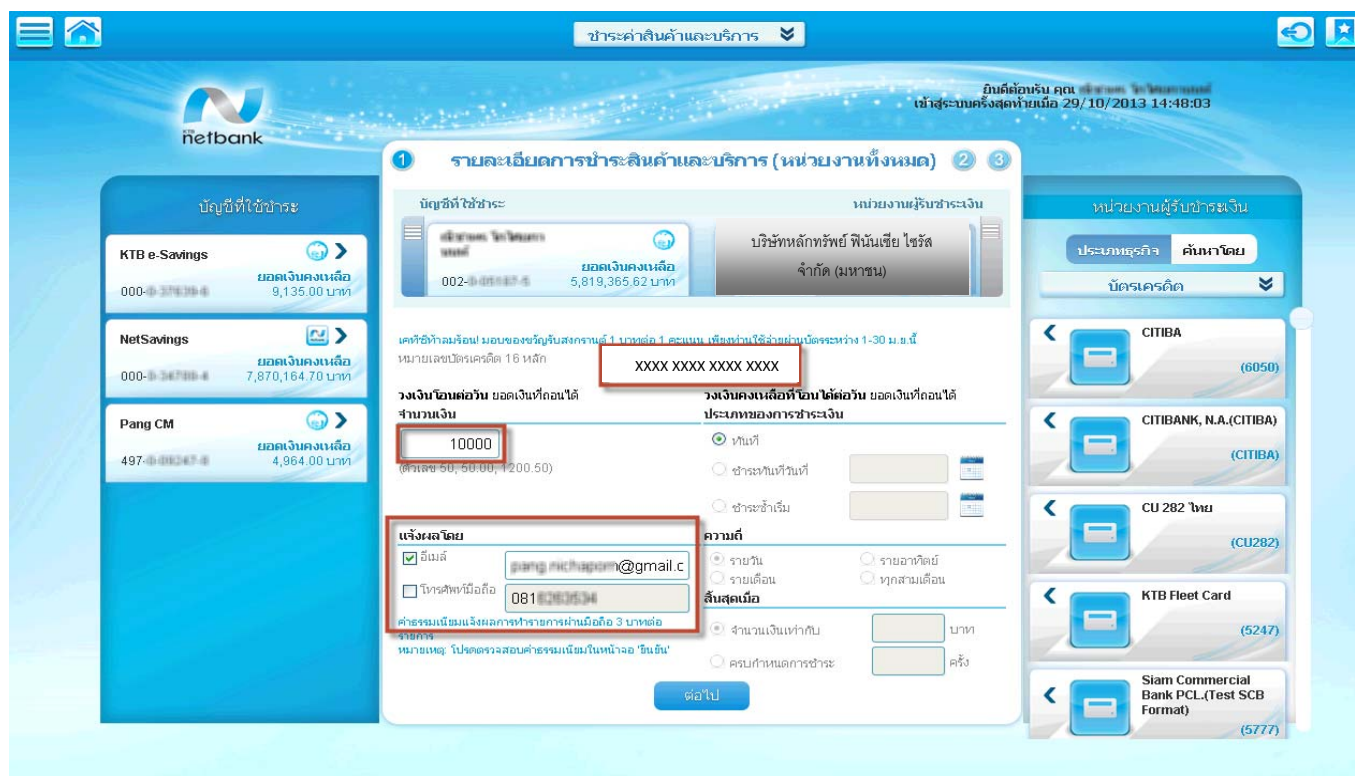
ชำระค่าสินค้าและบริการ

ยินดีต้อนรับ คุณ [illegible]
เข้าสู่ระบบครั้งสุดท้ายเมื่อ 29/10/2013 14:48:03

KTB netbank

1 รายละเอียดการชำระสินค้าและบริการ (หน่วยงานทั้งหมด) 2 3

บัญชีที่ใช้ชำระ

KTB e-Savings
ยอดเงินคงเหลือ
000-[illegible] 9,135.00 บาท

NetSavings
ยอดเงินคงเหลือ
000-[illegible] 7,870,164.70 บาท

Pang CM
ยอดเงินคงเหลือ
497-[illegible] 4,964.00 บาท

บัญชีที่ใช้ชำระ
หน่วยงานผู้รับชำระเงิน
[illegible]
ยอดเงินคงเหลือ
002-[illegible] 5,819,365.62 บาท
บริษัทหลักทรัพย์ ฟินันเซีย ไซรัส จำกัด (มหาชน)

เคทีซีท้าลมร้อน! มอบของขวัญรับสงกรานต์ 1 บาทต่อ 1 คะแนน เพียงท่านใช้จ่ายผ่านบัตรระหว่าง 1-30 เม.ย.นี้
หมายเลขบัตรเครดิต 16 หลัก
XXXX XXXX XXXX XXXX

วงเงินโอนต่อวัน ยอดเงินที่ถอนได้
จำนวนเงิน
10000
(ตัวเลข 50, 50.00, 1200.50)

วงเงินคงเหลือที่โอนได้ต่อวัน ยอดเงินที่ถอนได้
ประเภทของการชำระเงิน
ทันที
ชำระทันทีวันที่
ชำระซ้ำเริ่ม

แจ้งผลโดย
อีเมล์ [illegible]@gmail.c
โทรศัพท์มือถือ 081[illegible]
ค่าธรรมเนียมแจ้งผลการทำรายการผ่านมือถือ 3 บาทต่อรายการ
หมายเหตุ: โปรดตรวจสอบค่าธรรมเนียมในหน้าจอ 'ยืนยัน'

ความถี่
รายวัน
รายอาทิตย์
รายเดือน
ทุกสามเดือน
สิ้นสุดเมื่อ
จำนวนเงินเท่ากับ บาท
ครบกำหนดการชำระ ครั้ง

ต่อไป

หน่วยงานผู้รับชำระเงิน
ประเภทธุรกิจ ค้นหาโดย
บัตรเครดิต

CITIBA (6050)
CITIBANK, N.A.(CITIBA) (CITIBA)
CU 282 ไทย (CU282)
KTB Fleet Card (5247)
Siam Commercial Bank PCL.(Test SCB Format) (5777)